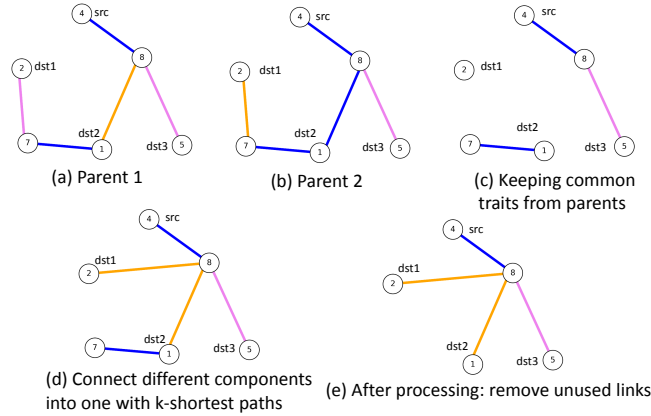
4 src
8
2 dst1
7
dst2
1
dst3 5
(a) Parent 1

4 src
8
2 dst1
7
dst2
1
dst3 5
(b) Parent 2

4 src
8
2 dst1
dst2
7
1
dst3 5
(c) Keeping common traits from parents

4 src
dst1
2
8
7
dst2
1
dst3 5
(d) Connect different components into one with k-shortest paths

4 src
dst1
2
8
dst2
1
dst3 5
(e) After processing: remove unused links